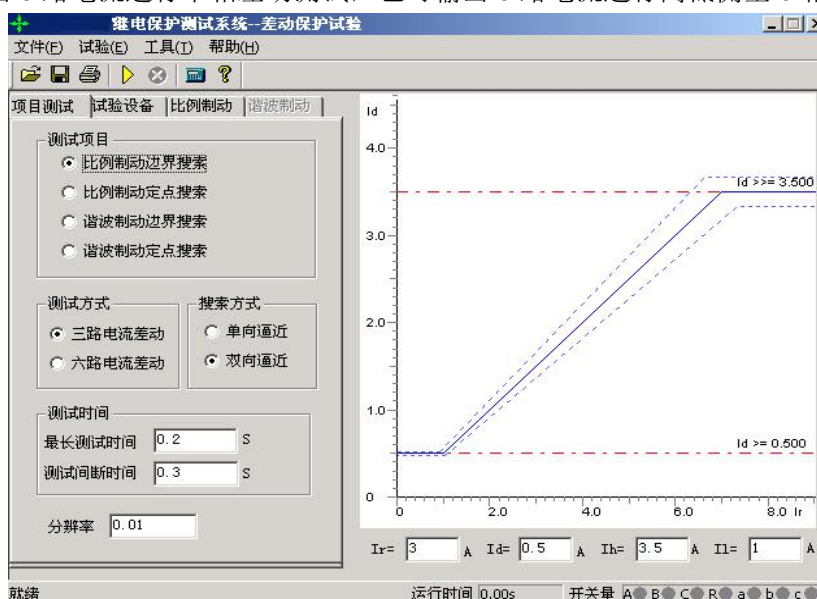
继电保护测试系统--差动保护试验

文件(F) 试验(E) 工具(T) 帮助(H)

项目测试 试验设备 比例制动 谐波制动

测试项目
比例制动边界搜索
比例制动定点搜索
谐波制动边界搜索
谐波制动定点搜索

测试方式
三路电流差动
六路电流差动

搜索方式
单向逼近
双向逼近

测试时间
最长测试时间 0.2 S
测试间断时间 0.3 S

分辨率 0.01

Id
4.0
3.0
2.0
1.0
0
0 2.0 4.0 6.0 8.0 Ir
Id >>= 3.500
Id >= 0.500

Ir= 3 A Id= 0.5 A Ih= 3.5 A Il= 1 A

就绪 运行时间 0.00s 开关量 A B C R a b c